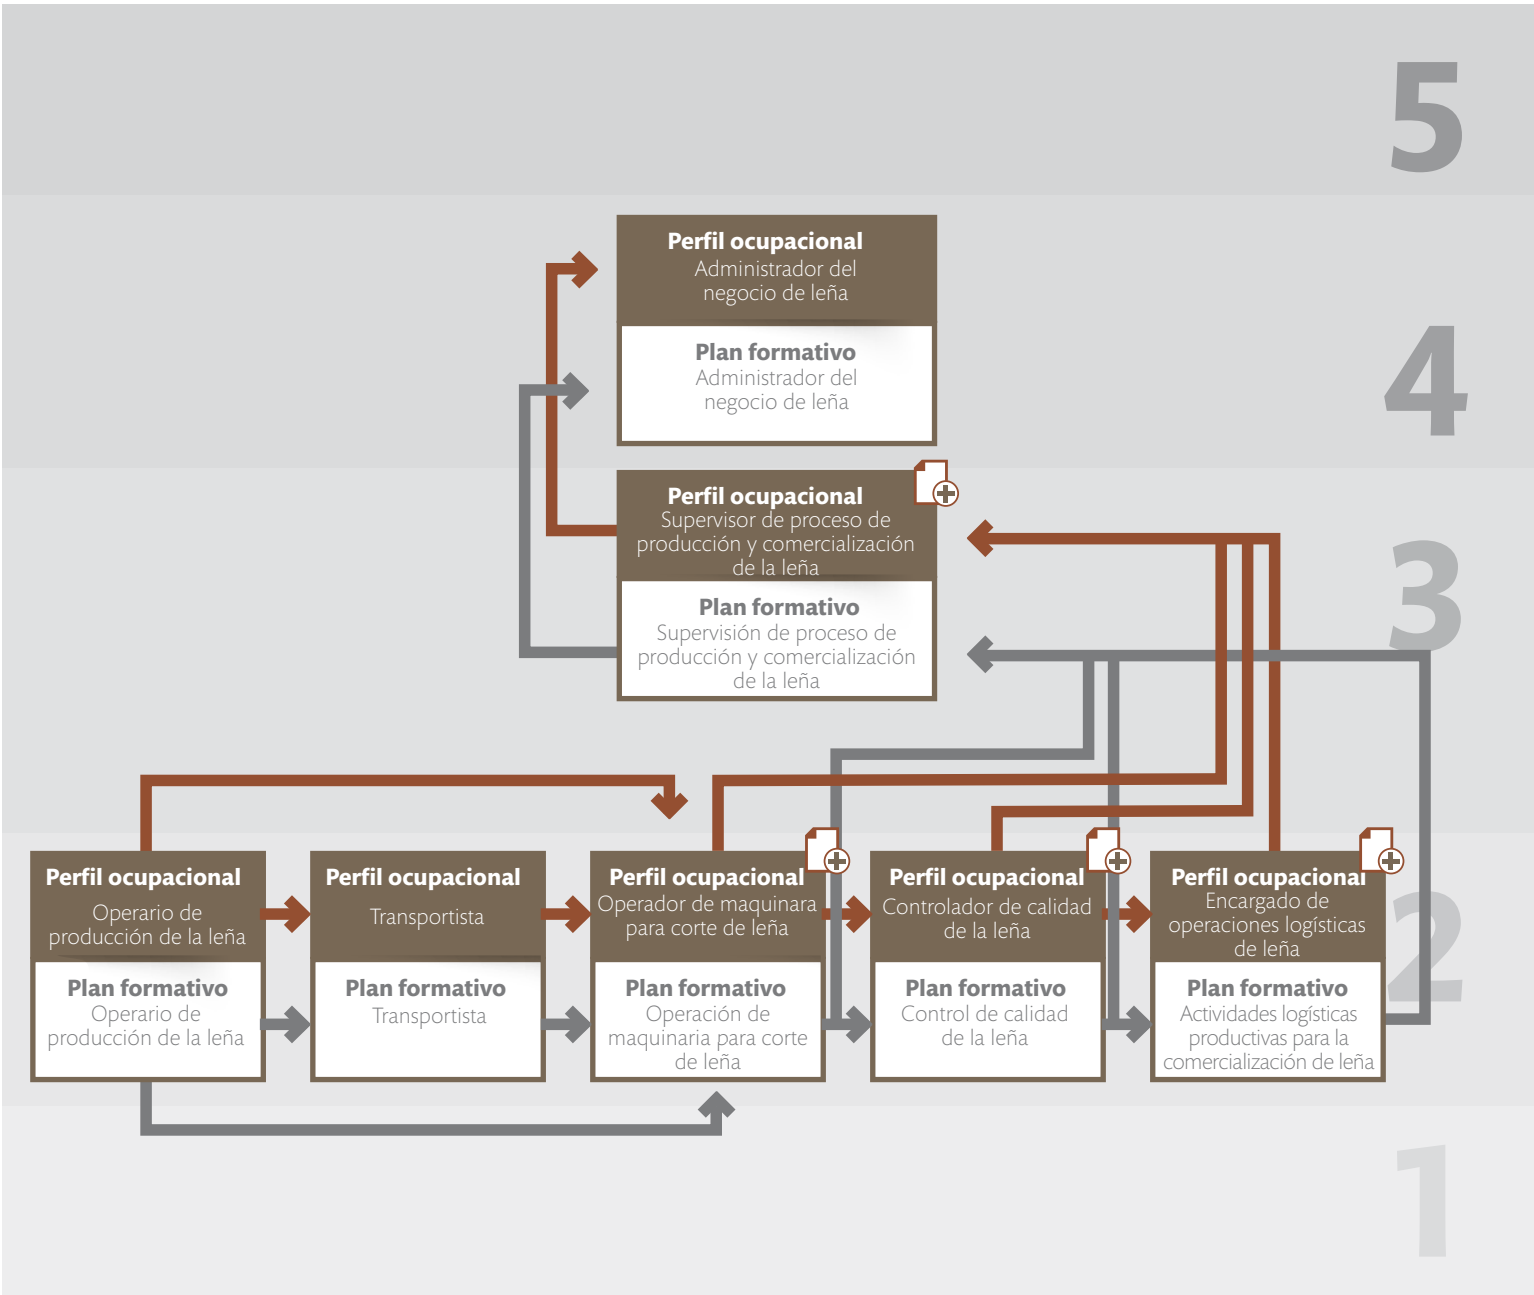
5

4

Perfil ocupacional
Administrador del negocio de leña

Plan formativo
Administrador del negocio de leña

3

Perfil ocupacional
Supervisor de proceso de producción y comercialización de la leña

Plan formativo
Supervisión de proceso de producción y comercialización de la leña

2

Perfil ocupacional
Operario de producción de la leña

Plan formativo
Operario de producción de la leña

Perfil ocupacional
Transportista

Plan formativo
Transportista

Perfil ocupacional
Operador de maquinara para corte de leña

Plan formativo
Operación de maquinaria para corte de leña

Perfil ocupacional
Controlador de calidad de la leña

Plan formativo
Control de calidad de la leña

Perfil ocupacional
Encargado de operaciones logísticas de leña

Plan formativo
Actividades logísticas productivas para la comercialización de leña

1